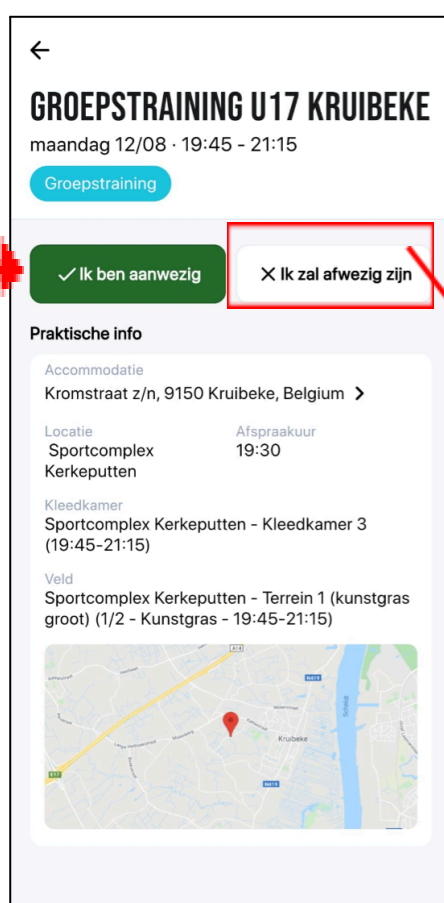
←

GROEPSTRAINING U17 KRUIBEKE

maandag 12/08 · 19:45 - 21:15

Groepstraining

✓ Ik ben aanwezig

✕ Ik zal afwezig zijn

Praktische info

Accommodatie
Kromstraat z/n, 9150 Kruibeke, Belgium >

Locatie
Sportcomplex Kerkeputten

Afspraakuur
19:30

Kleedkamer
Sportcomplex Kerkeputten - Kleedkamer 3 (19:45-21:15)

Veld
Sportcomplex Kerkeputten - Terrein 1 (kunstgras groot) (1/2 - Kunstgras - 19:45-21:15)

Kruibeke